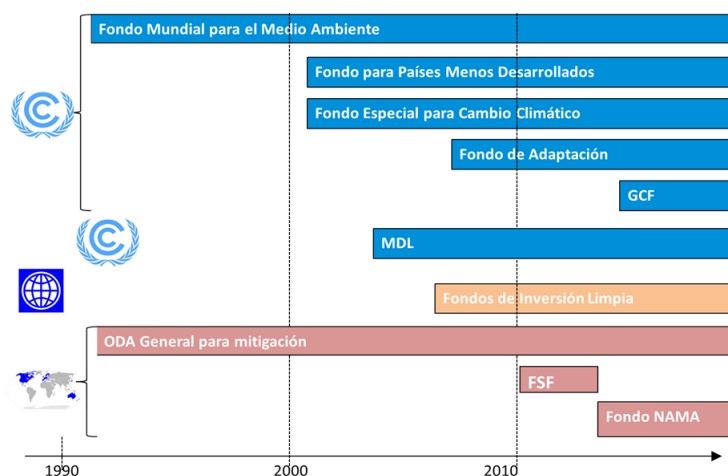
Fondo Mundial para el Medio Ambiente

Fondo para Países Menos Desarrollados

Fondo Especial para Cambio Climático

Fondo de Adaptación

GCF

MDL

Fondos de Inversión Limpia

ODA General para mitigación

FSF

Fondo NAMA

1990

2000

2010